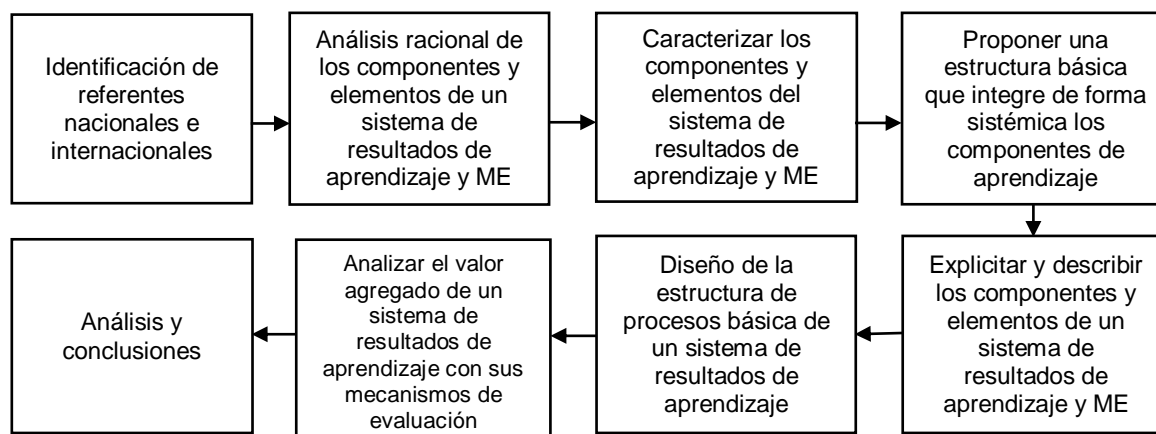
Identificación de referentes nacionales e internacionales

Análisis racional de los componentes y elementos de un sistema de resultados de aprendizaje y ME

Caracterizar los componentes y elementos del sistema de resultados de aprendizaje y ME

Proponer una estructura básica que integre de forma sistémica los componentes de aprendizaje

Explicitar y describir los componentes y elementos de un sistema de resultados de aprendizaje y ME

Diseño de la estructura de procesos básica de un sistema de resultados de aprendizaje

Analizar el valor agregado de un sistema de resultados de aprendizaje con sus mecanismos de evaluación

Análisis y conclusiones